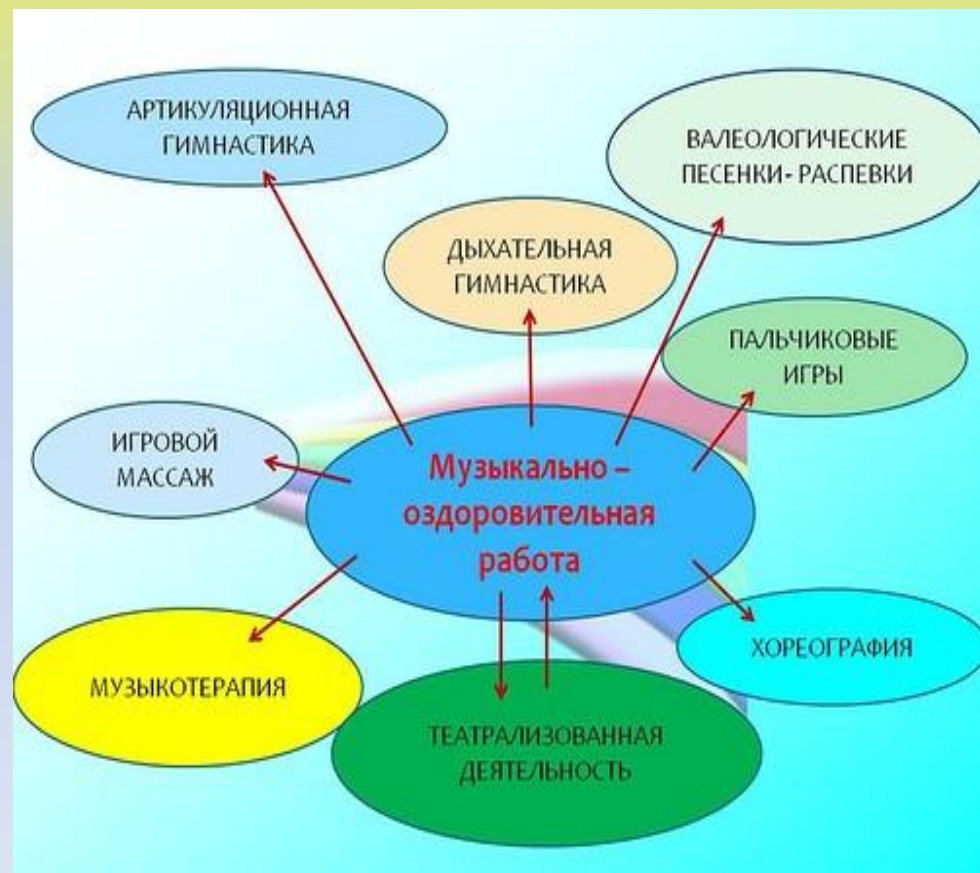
АРТИКУЛЯЦИОННАЯ ГИМНАСТИКА

ВАЛЕОЛОГИЧЕСКИЕ ПЕСЕНКИ- РАСПЕВКИ

ДЫХАТЕЛЬНАЯ ГИМНАСТИКА

ПАЛЬЧИКОВЫЕ ИГРЫ

ИГРОВОЙ МАССАЖ

Музыкально – оздоровительная работа

ХОРЕОГРАФИЯ

МУЗЫКОТЕРАПИЯ

ТЕАТРАЛИЗОВАННАЯ ДЕЯТЕЛЬНОСТЬ